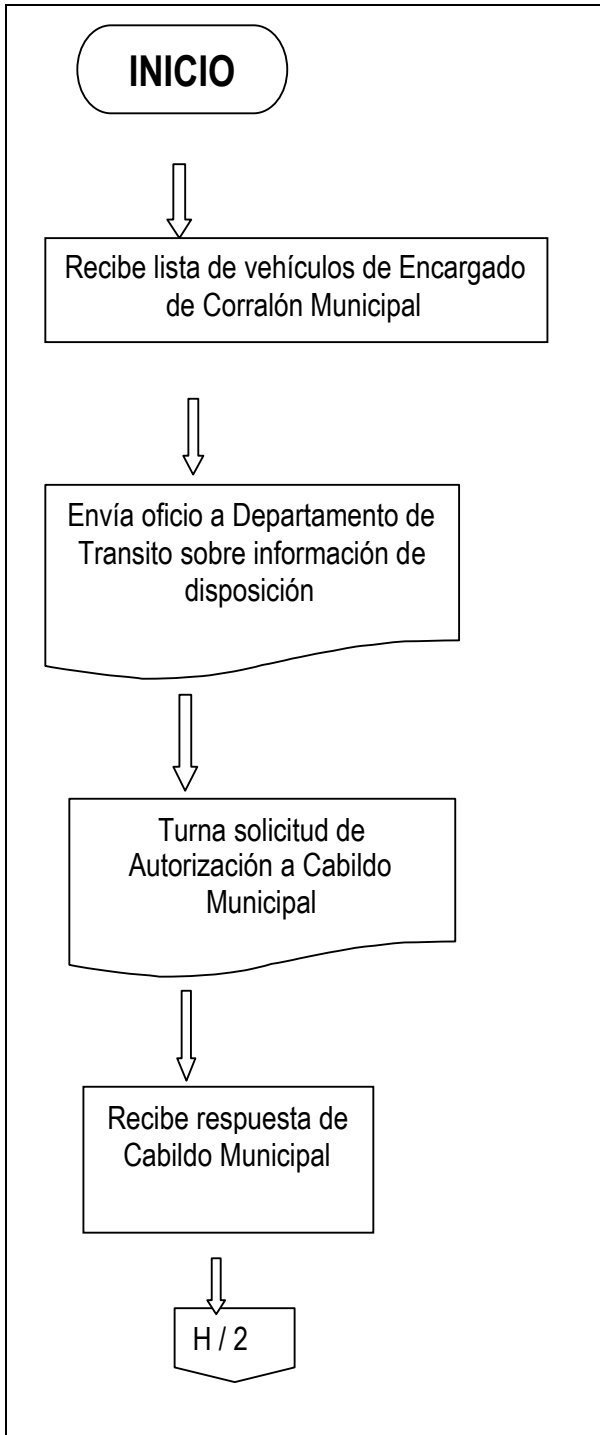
INICIO

Recibe lista de vehículos de Encargado de Corralón Municipal

Envía oficio a Departamento de Transito sobre información de disposición

Turna solicitud de Autorización a Cabildo Municipal

Recibe respuesta de Cabildo Municipal

H / 2